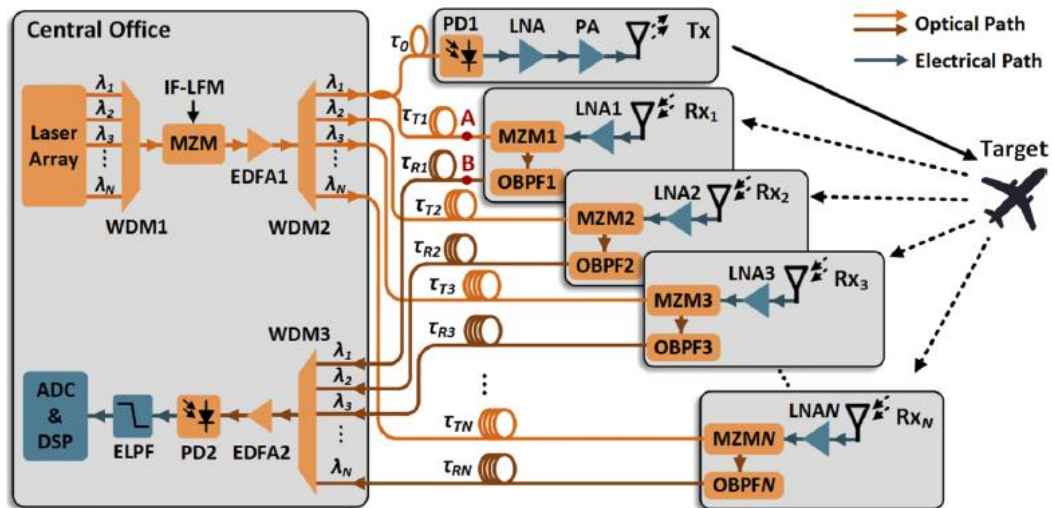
Central Office

Laser Array

$\lambda_1$ $\lambda_2$ $\lambda_3$ ⋮ $\lambda_N$

IF-LFM

MZM

EDFA1

WDM1

WDM2

$\lambda_1$ $\lambda_2$ $\lambda_3$ ⋮ $\lambda_N$

$\tau_0$

PD1 LNA PA Tx

Optical Path

Electrical Path

$\tau_{T1}$ A

$\tau_{R1}$ B

MZM1 LNA1 Rx$_1$

OBPF1

$\tau_{T2}$

MZM2 LNA2 Rx$_2$

$\tau_{R2}$

OBPF2

Target

$\tau_{T3}$

MZM3 LNA3 Rx$_3$

$\tau_{R3}$

OBPF3

WDM3

$\lambda_1$ $\lambda_2$ $\lambda_3$ ⋮ $\lambda_N$

ADC & DSP

ELPF

PD2

EDFA2

⋮

$\tau_{TN}$

MZM$N$ LNA$N$ Rx$_N$

$\tau_{RN}$

OBPF$N$